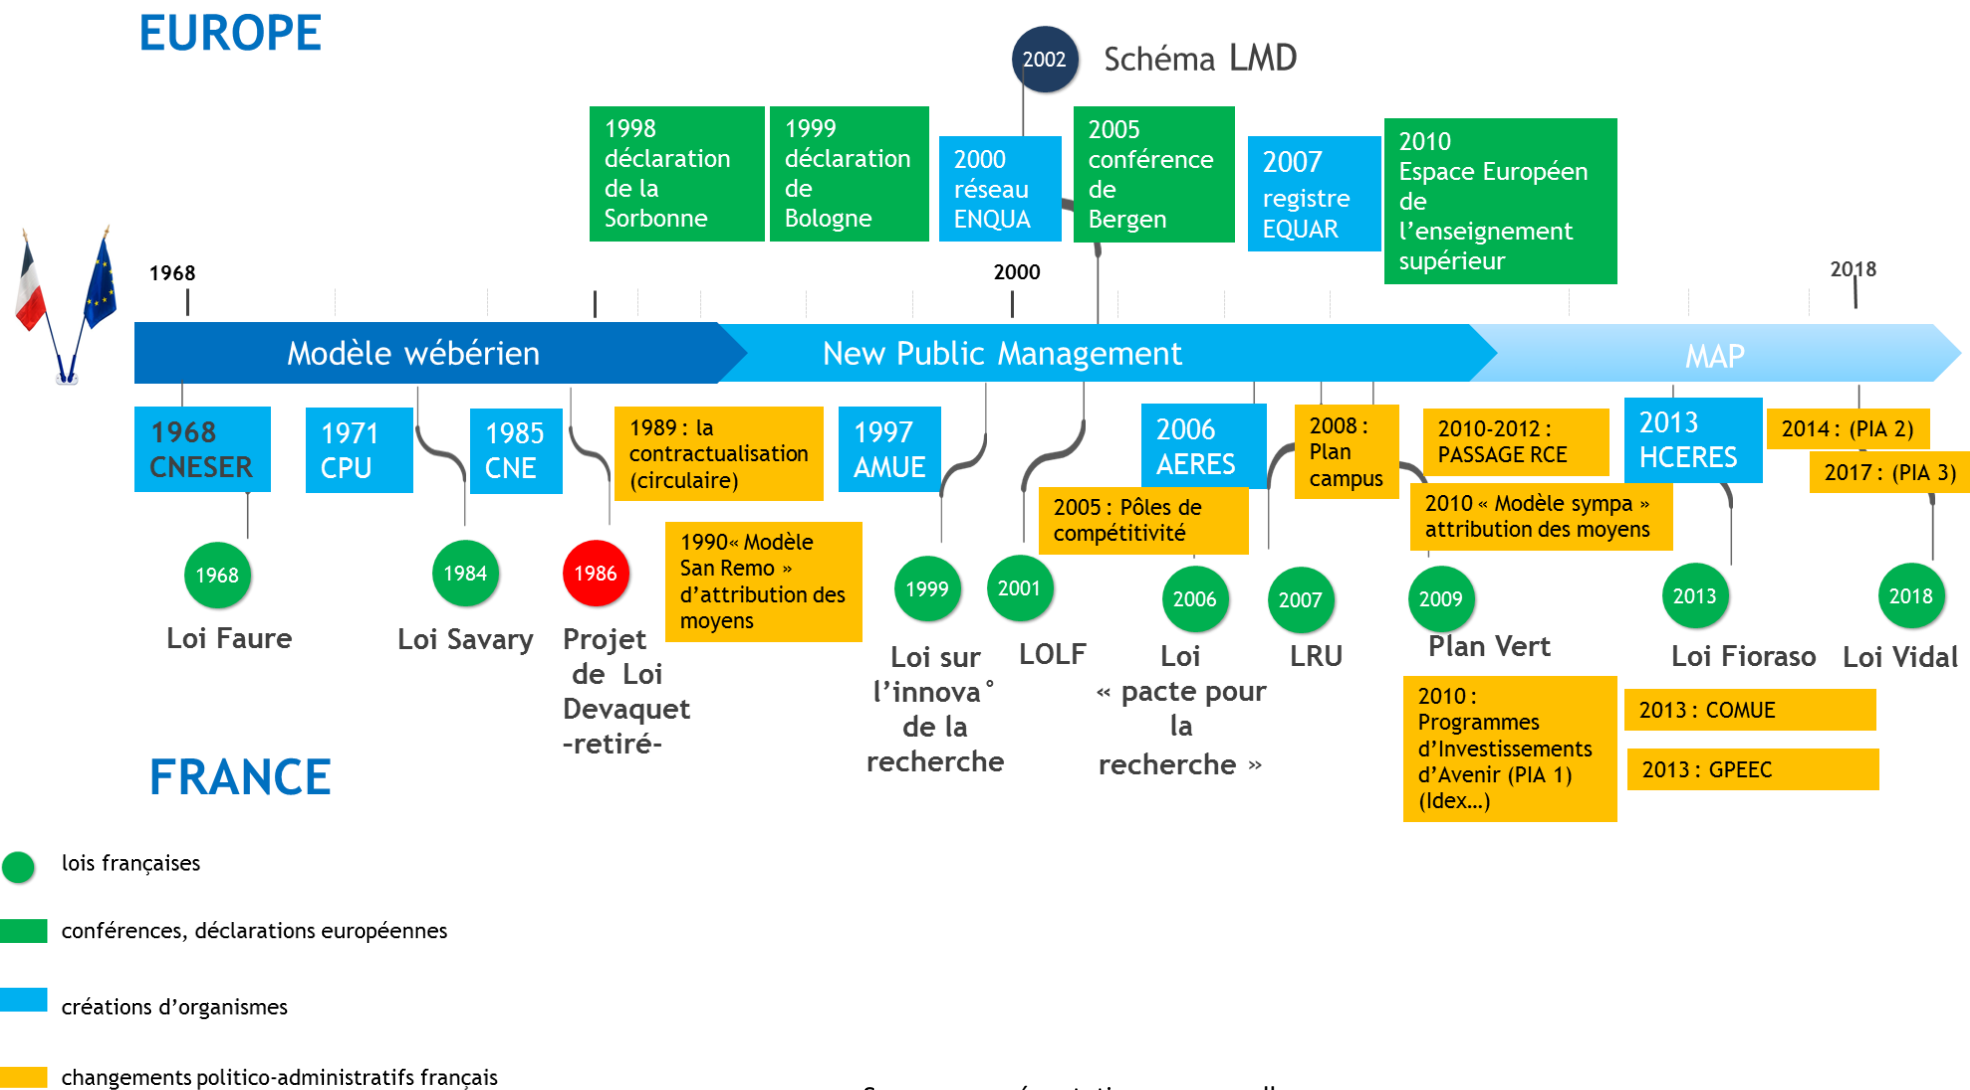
EUROPE

2002 Schéma LMD

1998 déclaration de la Sorbonne

1999 déclaration de Bologne

2000 réseau ENQUA

2005 conférence de Bergen

2007 registre EQUAR

2010 Espace Européen de l'enseignement supérieur

1968

2000

2018

Modèle wébérien

New Public Management

MAP

1968 CNESER

1971 CPU

1985 CNE

1989 : la contractualisation (circulaire)

1990« Modèle San Remo » d'attribution des moyens

1997 AMUE

2005 : Pôles de compétitivité

2006 AERES

2008 : Plan campus

2010-2012 : PASSAGE RCE

2010 « Modèle sympa » attribution des moyens

2013 HCERES

2014 : (PIA 2)

2017 : (PIA 3)

1968 Loi Faure

1984 Loi Savary

1986 Projet de Loi Devaquet -retiré-

1999 Loi sur l'innova° de la recherche

2001 LOLF

2006 Loi « pacte pour la recherche »

2007 LRU

2009 Plan Vert

2010 : Programmes d'Investissements d'Avenir (PIA 1) (Idex…)

2013 Loi Fioraso

2013 : COMUE

2013 : GPEEC

2018 Loi Vidal

FRANCE

lois françaises

conférences, déclarations européennes

créations d'organismes

changements politico-administratifs français

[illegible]